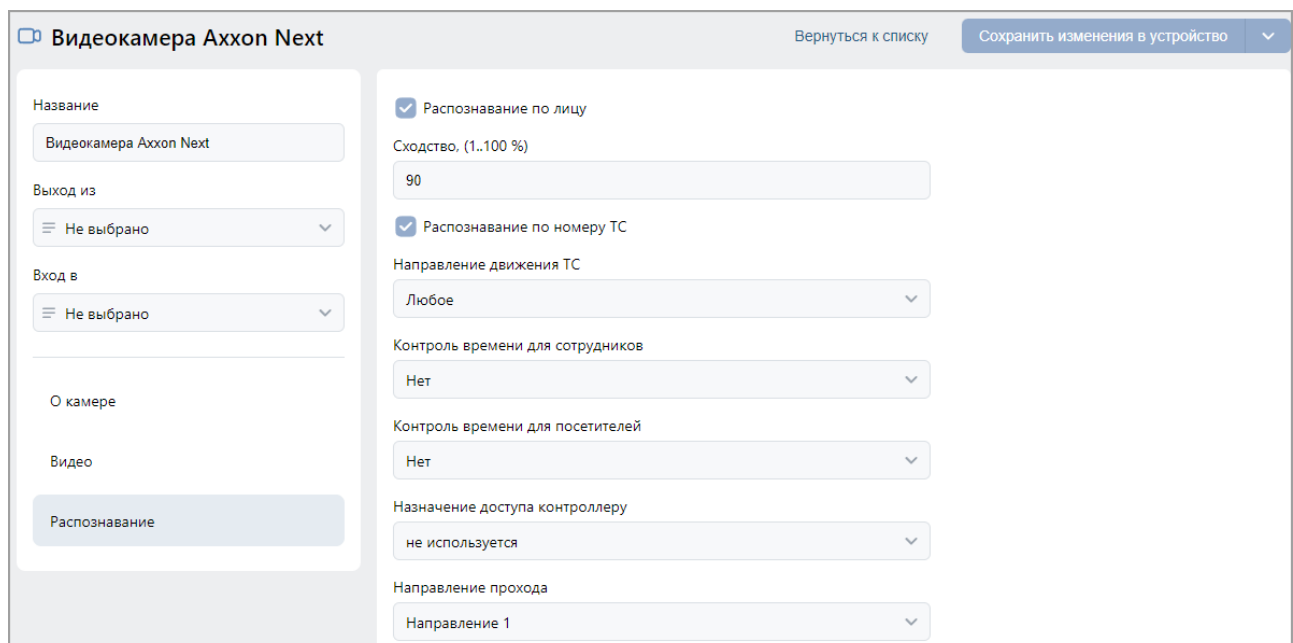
Видеокамера Axxon Next

Вернуться к списку

Сохранить изменения в устройство

Название

Видеокамера Axxon Next

Выход из

Не выбрано

Вход в

Не выбрано

О камере

Видео

Распознавание

Распознавание по лицу

Сходство, (1..100 %)

90

Распознавание по номеру ТС

Направление движения ТС

Любое

Контроль времени для сотрудников

Нет

Контроль времени для посетителей

Нет

Назначение доступа контроллеру

не используется

Направление прохода

Направление 1